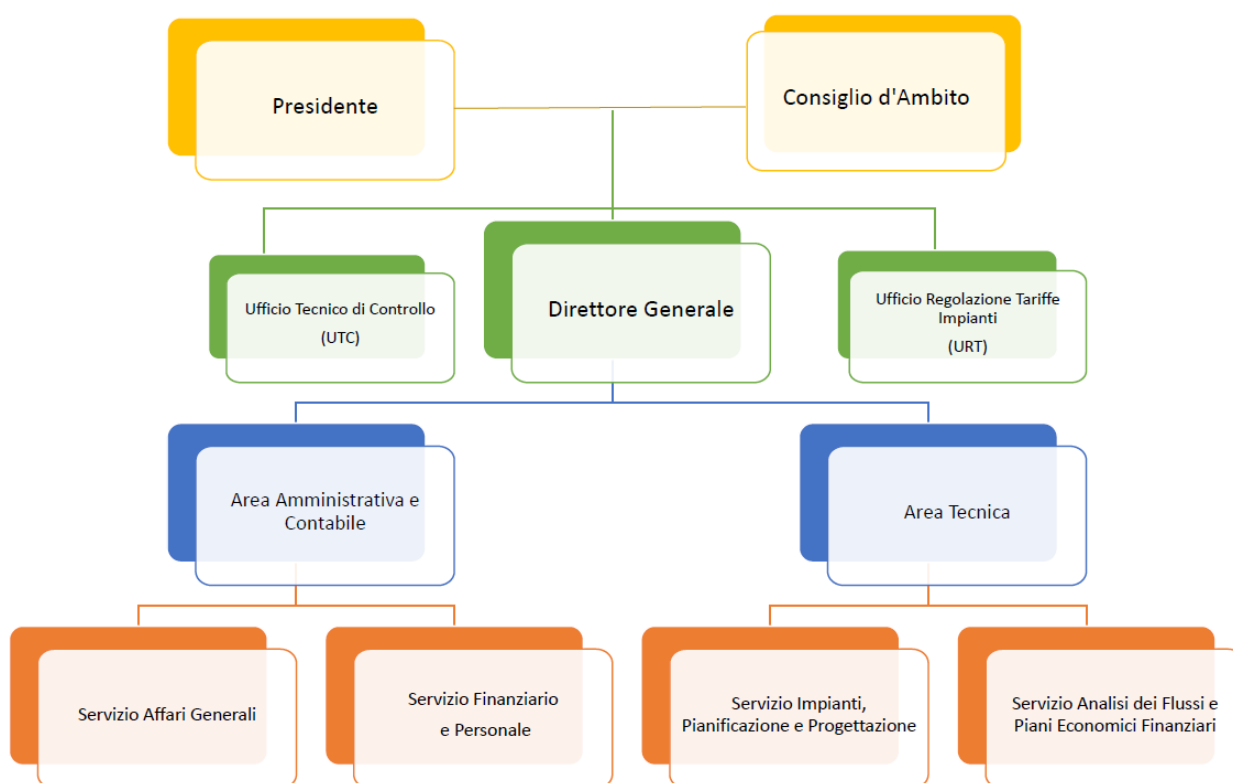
Presidente

Consiglio d'Ambito

Ufficio Tecnico di Controllo
(UTC)

Direttore Generale

Ufficio Regolazione Tariffe Impianti
(URT)

Area Amministrativa e Contabile

Area Tecnica

Servizio Affari Generali

Servizio Finanziario e Personale

Servizio Impianti, Pianificazione e Progettazione

Servizio Analisi dei Flussi e Piani Economici Finanziari